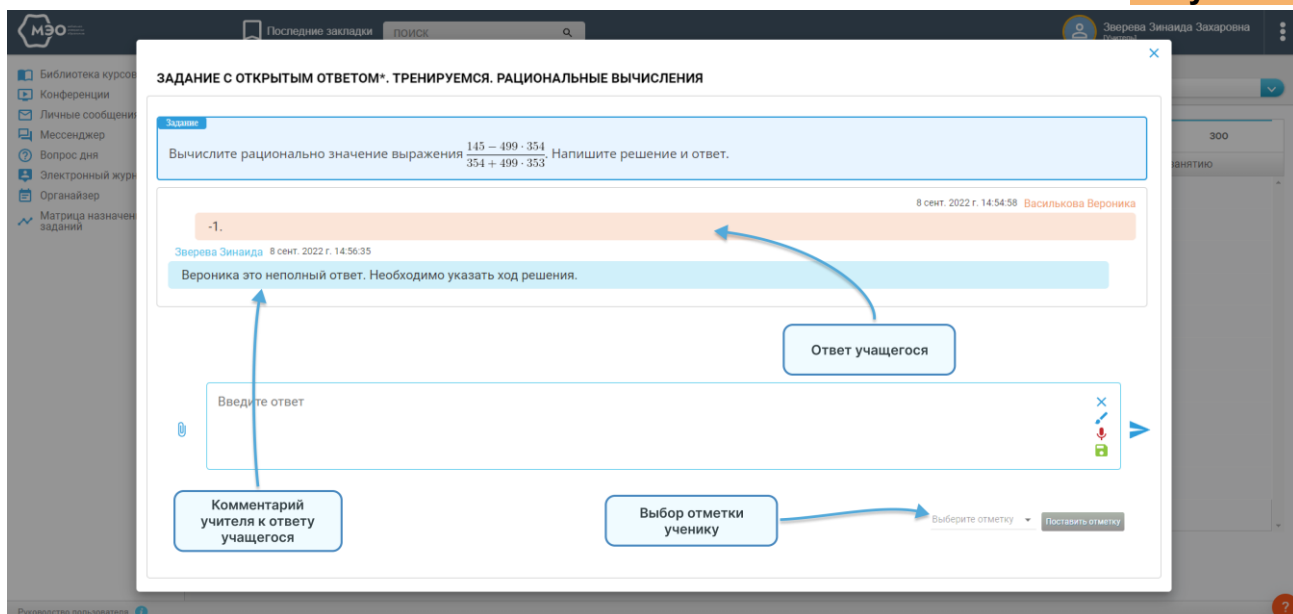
МЭО

Последние закладки

поиск

Зверева Зинаида Захаровна

Библиотека курсов
Конференции
Личные сообщения
Мессенджер
Вопрос дня
Электронный журн
Органайзер
Матрица назначен заданий

300

занятию

×

ЗАДАНИЕ С ОТКРЫТЫМ ОТВЕТОМ*. ТРЕНИРУЕМСЯ. РАЦИОНАЛЬНЫЕ ВЫЧИСЛЕНИЯ

Задание

Вычислите рационально значение выражения $\frac{145-499\cdot354}{354+499\cdot353}$. Напишите решение и ответ.

8 сент. 2022 г. 14:54:58 Василькова Вероника

-1.

Зверева Зинаида 8 сент. 2022 г. 14:56:35

Вероника это неполный ответ. Необходимо указать ход решения.

Ответ учащегося

Введите ответ

Комментарий учителя к ответу учащегося

Выбор отметки ученику

Выберите отметку

Поставить отметку

Руководство пользователя

?